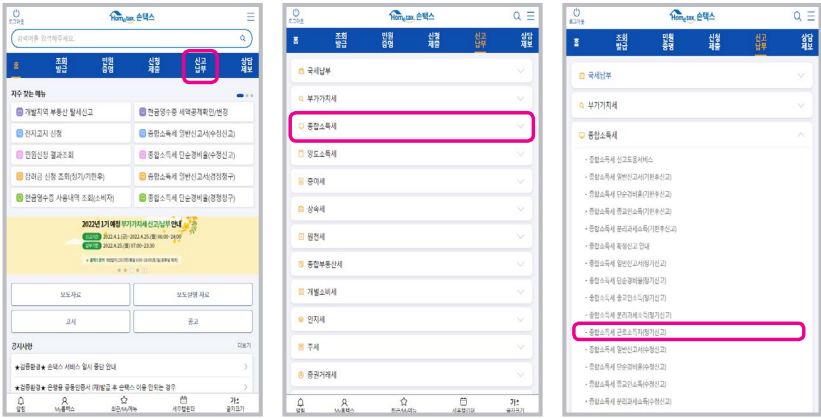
로그아웃

Hometax 손택스

검색어를 입력해주세요.

홈

조회
발급

민원
증명

신청
제출

신고
납부

상담
제보

자주 찾는 메뉴

개별지역 부동산 일제신고

현금영수증 세액공제확인/변경

전자고지 신청

종합소득세 일반신고서(수정신고)

민원신청 결과조회

종합소득세 단순경비율(수정신고)

전자세금 신청 조회(전기/기한후)

종합소득세 일반신고서(정정청구)

현금영수증 사용내역 조회(소비자)

종합소득세 단순경비율(정정청구)

2022년1기 확정 부가가치세 신고납부 안내

보도자료

보도설명 자료

고시

공고

공지사항

더보기

★김영환경★ 손택스 서비스 일시 중단 안내

★김영환경★ 공동인증서 재발급 후 손택스 이용 안되는 경우

알림

My홈택스

자주찾는메뉴

세무캘린더

가나
글자크기

로그아웃

Hometax 손택스

홈

조회
발급

민원
증명

신청
제출

신고
납부

상담
제보

국세납부

부가가치세

종합소득세

양도소득세

증여세

상속세

원천세

종합부동산세

개별소비세

인지세

주세

증권거래세

알림

My홈택스

자주찾는메뉴

세무캘린더

가나
글자크기

로그아웃

Hometax 손택스

홈

조회
발급

민원
증명

신청
제출

신고
납부

상담
제보

국세납부

부가가치세

종합소득세

- 종합소득세 신고도움서비스
- 종합소득세 일반신고서(기한후신고)
- 종합소득세 단순경비율(기한후신고)
- 종합소득세 종교인소득(기한후신고)
- 종합소득세 분리과세소득(기한후신고)
- 종합소득세 확정신고 안내
- 종합소득세 일반신고서(정기신고)
- 종합소득세 단순경비율(정기신고)
- 종합소득세 종교인소득(정기신고)
- 종합소득세 분리과세소득(정기신고)
- 종합소득세 근로소득자(정기신고)
- 종합소득세 일반신고서(수정신고)
- 종합소득세 단순경비율(수정신고)
- 종합소득세 종교인소득(수정신고)
- 종합소득세 분리과세소득(수정신고)